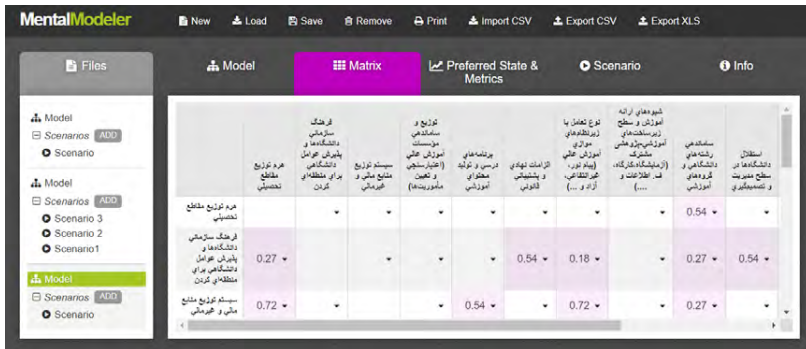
MentalModeler

New  Load  Save  Remove  Print  Import CSV  Export CSV  Export XLS

Files

Model
Scenarios ADD
Scenario

Model
Scenarios ADD
Scenario 3
Scenario 2
Scenario1

Model
Scenarios ADD
Scenario

Model  Matrix  Preferred State & Metrics  Scenario  Info

| | هرم توزیع مقاطع تحصیلی | فرهنگ سازمانی دانشگاه‌ها و پذیرش عوامل دانشگاهی برای منطقه‌ای کردن | سیستم توزیع منابع مالی و غیرمالی | توزیع و ساماندهی مؤسسات آموزش عالی (اعتبارسنجی و تعیین مأموریت‌ها) | برنامه‌های درسی و تولید محتوای آموزشی | الزامات نهادی و پشتیبانی قانونی | نوع تعامل با زیرنظام‌های موازی آموزش عالی (پیام نور، غیرانتفاعی، آزاد و ...) | شیوه‌های ارائه آموزش و سطح زیرساخت‌های آموزشی‌پژوهشی مشترک (آزمایشگاه، کارگاه، ف. اطلاعات و ....) | ساماندهی رشته‌های دانشگاهی و گروه‌های آموزشی | استقلال دانشگاه‌ها در سطح مدیریت و تصمیم‌گیری |
|---|---|---|---|---|---|---|---|---|---|---|
| هرم توزیع مقاطع تحصیلی | | ▾ | ▾ | ▾ | ▾ | ▾ | ▾ | ▾ | 0.54 ▾ | ▾ |
| فرهنگ سازمانی دانشگاه‌ها و پذیرش عوامل دانشگاهی برای منطقه‌ای کردن | 0.27 ▾ | | ▾ | ▾ | ▾ | 0.54 ▾ | 0.18 ▾ | ▾ | 0.27 ▾ | 0.54 ▾ |
| سیستم توزیع منابع مالی و غیرمالی | 0.72 ▾ | ▾ | | ▾ | 0.54 ▾ | ▾ | 0.72 ▾ | ▾ | 0.27 ▾ | ▾ |